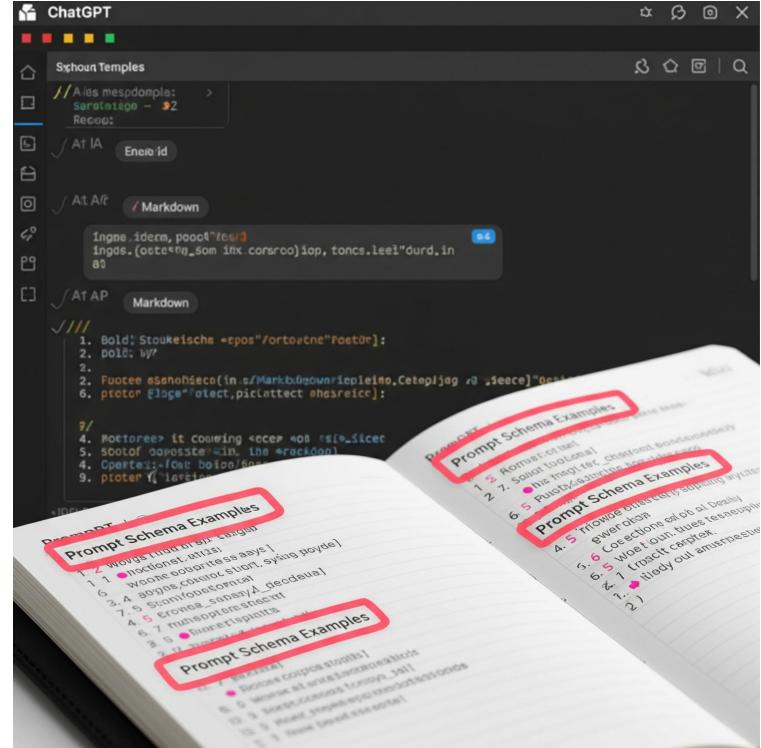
ChatGPT

Sshoun Temples

// Alas mespdomple:
Saratatiogo – 32
Recop:

At IA Encelid

At At Markdown

ingoe.iderm, pooct"fes/3
ingos.(ostes_som ibx.consroo)iop, toncs.leel"durd.in
a3

At AP Markdown

///
1. Bold: Stoukeische «epos"/ortoetne"footor]:
1. bold: W/

2.
2. Footee asonobseco(in.s/Markbbgownriopleimo.Cetepjag .0 ,Seece]"
6. ptotor flogo"rotect,picIattect ehesreicc]:

7/
4. Rottoree) it couming secer sos sis_Sicec
5. Sootor oopossete=in, ine «reckogo)
4. Opertei:fost boise/
9. ptoter [[ lation

Prompt GPT

Prompt Schema Examples

Prompt Schema Examples

Prompt Schema Examples

Prompt Schema Examples

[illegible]